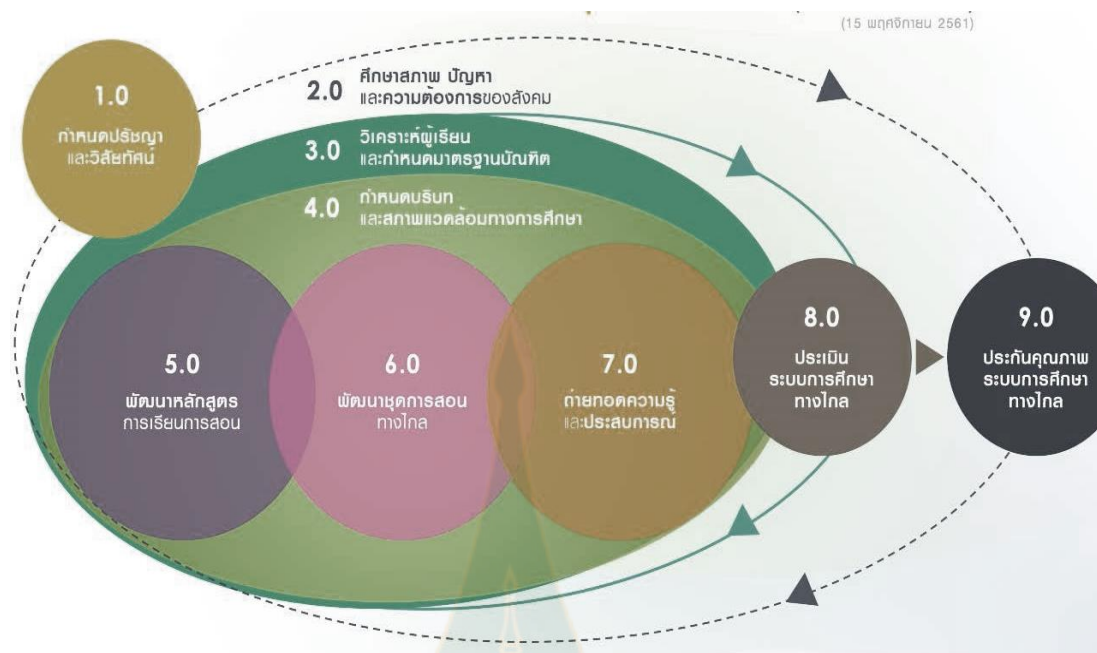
(15 พฤศจิกายน 2561)

1.0
กำหนดปรัชญา และวิสัยทัศน์

2.0 ศึกษาสภาพ ปัญหา และความต้องการของสังคม

3.0 วิเคราะห์ผู้เรียน และกำหนดมาตรฐานบัณฑิต

4.0 กำหนดบริบท และสภาพแวดล้อมทางการศึกษา

5.0
พัฒนาหลักสูตร การเรียนการสอน

6.0
พัฒนาชุดการสอน ทางไกล

7.0
ถ่ายทอดความรู้ และประสบการณ์

8.0
ประเมิน ระบบการศึกษา ทางไกล

9.0
ประกันคุณภาพ ระบบการศึกษา ทางไกล